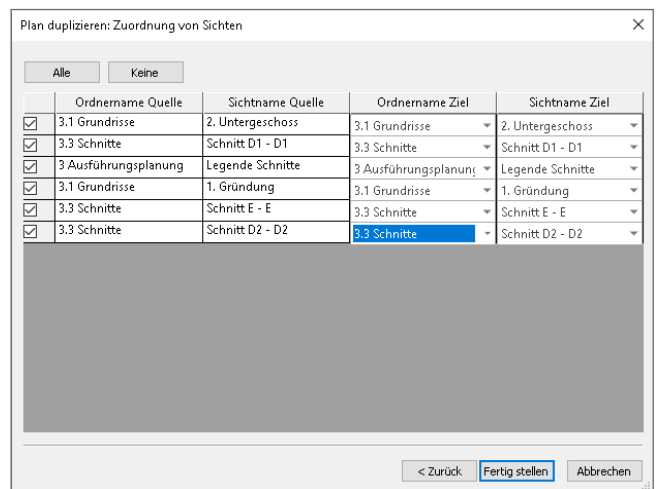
Plan duplizieren: Zuordnung von Sichten

×

Alle | Keine

| | Ordnername Quelle | Sichtname Quelle | Ordnername Ziel | Sichtname Ziel |
|---|---|---|---|---|
| ☑ | 3.1 Grundrisse | 2. Untergeschoss | 3.1 Grundrisse | 2. Untergeschoss |
| ☑ | 3.3 Schnitte | Schnitt D1 - D1 | 3.3 Schnitte | Schnitt D1 - D1 |
| ☑ | 3 Ausführungsplanung | Legende Schnitte | 3 Ausführungsplanung | Legende Schnitte |
| ☑ | 3.1 Grundrisse | 1. Gründung | 3.1 Grundrisse | 1. Gründung |
| ☑ | 3.3 Schnitte | Schnitt E - E | 3.3 Schnitte | Schnitt E - E |
| ☑ | 3.3 Schnitte | Schnitt D2 - D2 | 3.3 Schnitte | Schnitt D2 - D2 |

< Zurück | Fertig stellen | Abbrechen